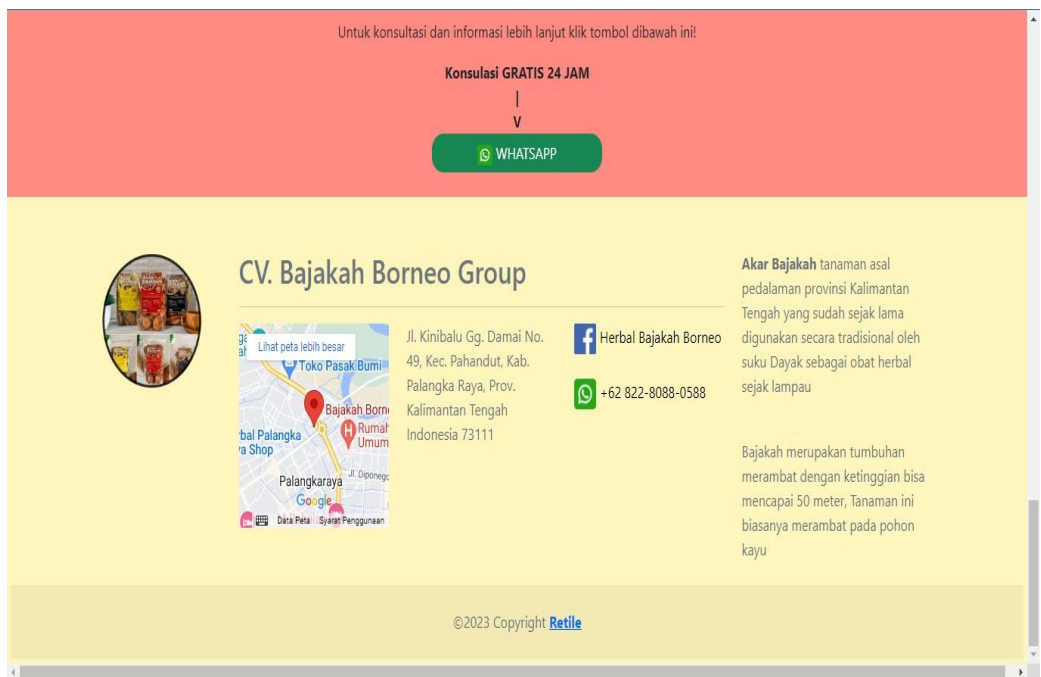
Untuk konsultasi dan informasi lebih lanjut klik tombol dibawah ini!

Konsulasi GRATIS 24 JAM

|
V

WHATSAPP

CV. Bajakah Borneo Group

Lihat peta lebih besar
Toko Pasak Bumi
Bajakah Born
Rumah Umum
bal Palangka a Shop
Palangkaraya
Jl. Diponeg
Google
Data Peta Syarat Penggunaan

Jl. Kinibalu Gg. Damai No. 49, Kec. Pahandut, Kab. Palangka Raya, Prov. Kalimantan Tengah Indonesia 73111

Herbal Bajakah Borneo

+62 822-8088-0588

**Akar Bajakah** tanaman asal pedalaman provinsi Kalimantan Tengah yang sudah sejak lama digunakan secara tradisional oleh suku Dayak sebagai obat herbal sejak lampau

Bajakah merupakan tumbuhan merambat dengan ketinggian bisa mencapai 50 meter, Tanaman ini biasanya merambat pada pohon kayu

©2023 Copyright Retile